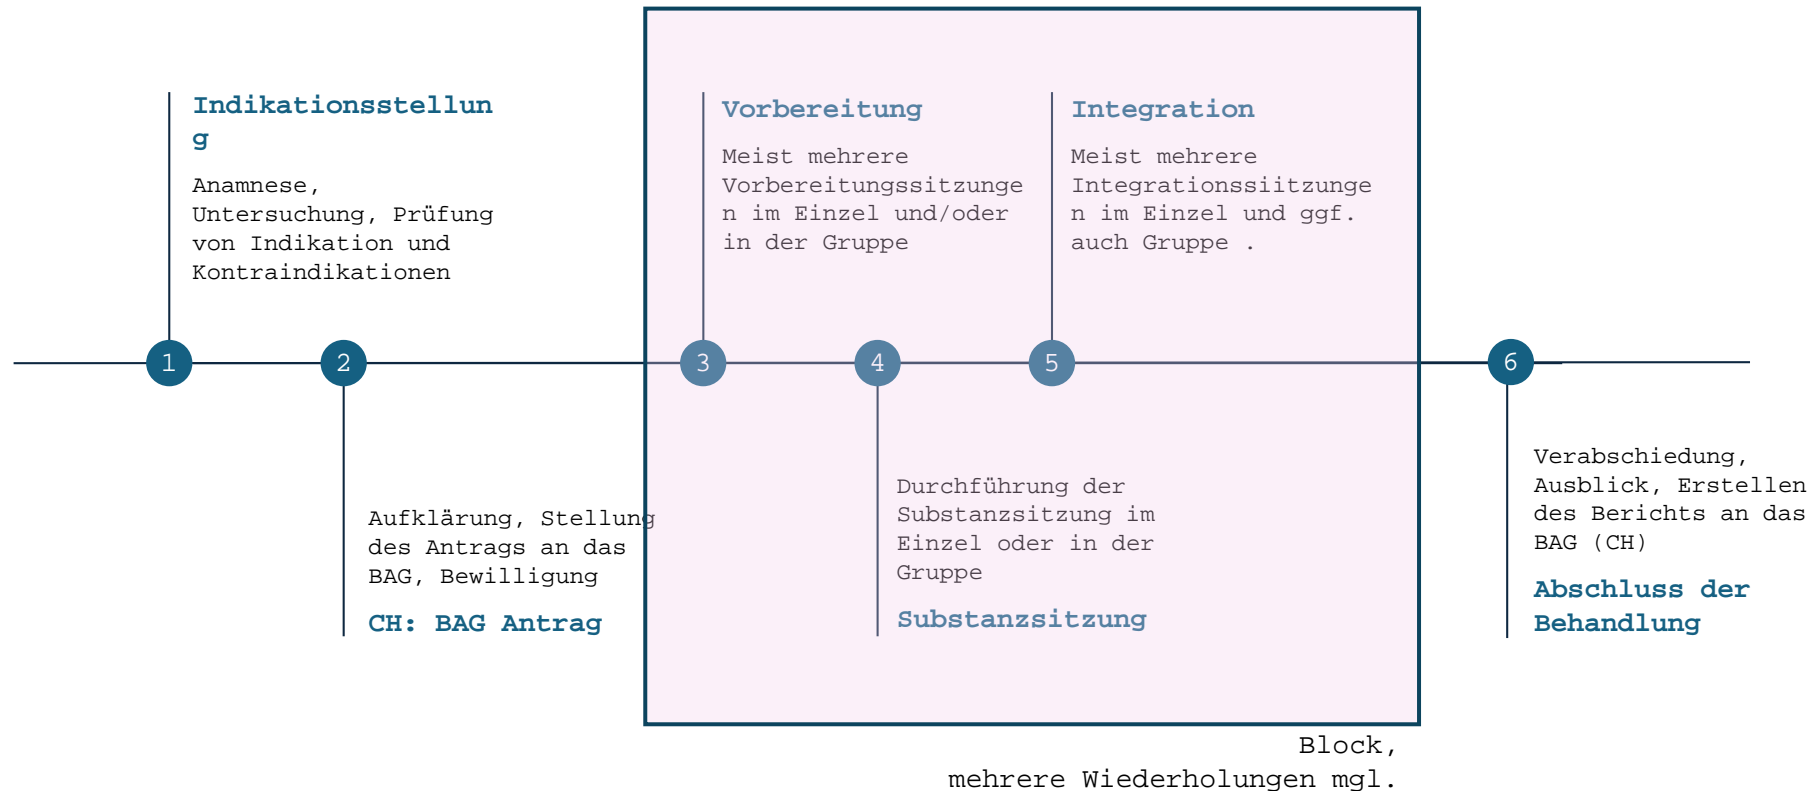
Indikationsstellung

Anamnese, Untersuchung, Prüfung von Indikation und Kontraindikationen

Vorbereitung

Meist mehrere Vorbereitungssitzungen im Einzel und/oder in der Gruppe

Integration

Meist mehrere Integrationssiitzungen im Einzel und ggf. auch Gruppe .

1

2

3

4

5

6

Aufklärung, Stellung des Antrags an das BAG, Bewilligung

CH: BAG Antrag

Durchführung der Substanzsitzung im Einzel oder in der Gruppe

Substanzsitzung

Verabschiedung, Ausblick, Erstellen des Berichts an das BAG (CH)

Abschluss der Behandlung

Block,
mehrere Wiederholungen mgl.